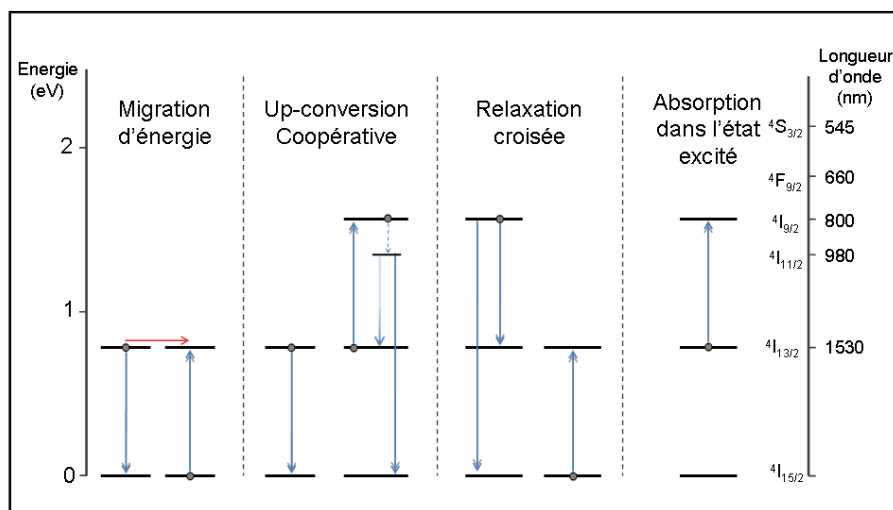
Energie (eV)

2

1

0

Migration d'énergie

Up-conversion Coopérative

Relaxation croisée

Absorption dans l'état excité

Longueur d'onde (nm)

$^4S_{3/2}$ 545

$^4F_{9/2}$ 660

$^4I_{9/2}$ 800

$^4I_{11/2}$ 980

$^4I_{13/2}$ 1530

$^4I_{15/2}$